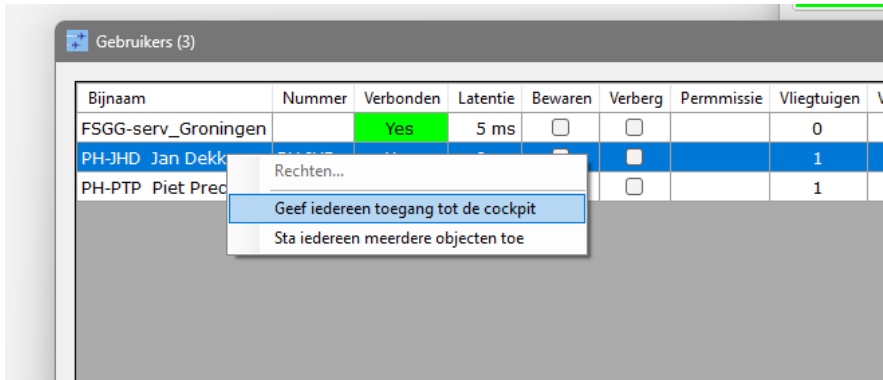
Gebruikers (3)

| Bijnaam | Nummer | Verbonden | Latentie | Bewaren | Verberg | Permmissie | Vliegtuigen |
|---|---|---|---|---|---|---|---|
| FSGG-serv_Groningen | | Yes | 5 ms | | | | 0 |
| PH-JHD Jan Dekk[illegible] | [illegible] | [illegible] | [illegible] | | | | 1 |
| PH-PTP Piet Prec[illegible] | | | | | | | 1 |

Rechten...
Geef iedereen toegang tot de cockpit
Sta iedereen meerdere objecten toe